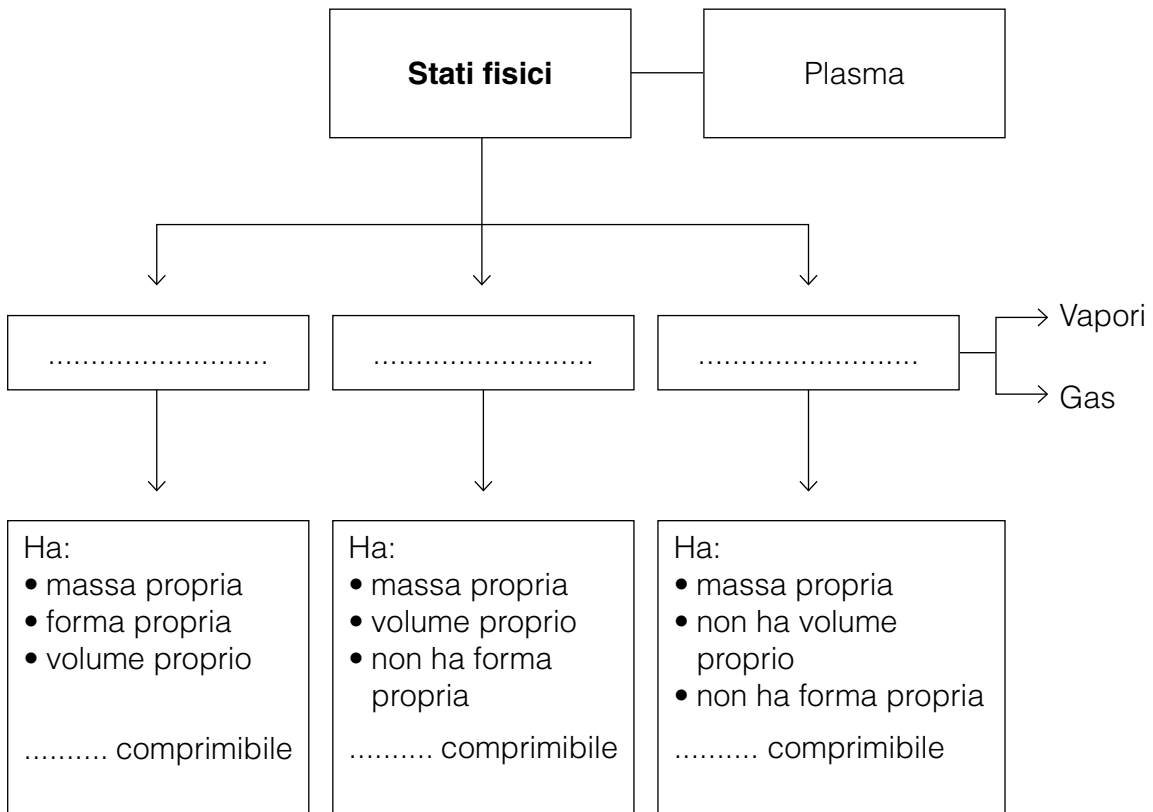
Stati fisici

Plasma

..........................

..........................

..........................

Vapori

Gas

Ha:
• massa propria
• forma propria
• volume proprio

.......... comprimibile

Ha:
• massa propria
• volume proprio
• non ha forma propria

.......... comprimibile

Ha:
• massa propria
• non ha volume proprio
• non ha forma propria

.......... comprimibile